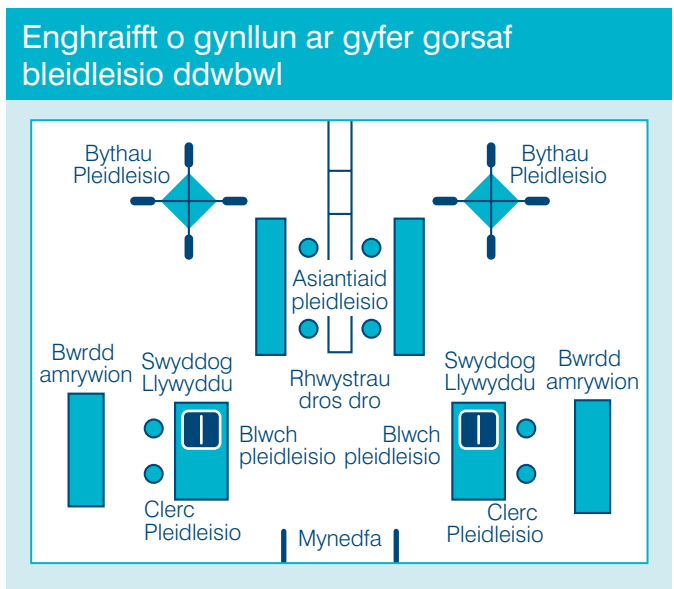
Enghraifft o gynllun ar gyfer gorsaf bleidleisio ddwbwl

Bythau Pleidleisio

Bythau Pleidleisio

Asiantiaid pleidleisio

Bwrdd amrywion

Swyddog Llywyddu

Rhwystrau dros dro

Swyddog Llywyddu

Bwrdd amrywion

Blwch pleidleisio

Blwch pleidleisio

Clerc Pleidleisio

Clerc Pleidleisio

Mynedfa